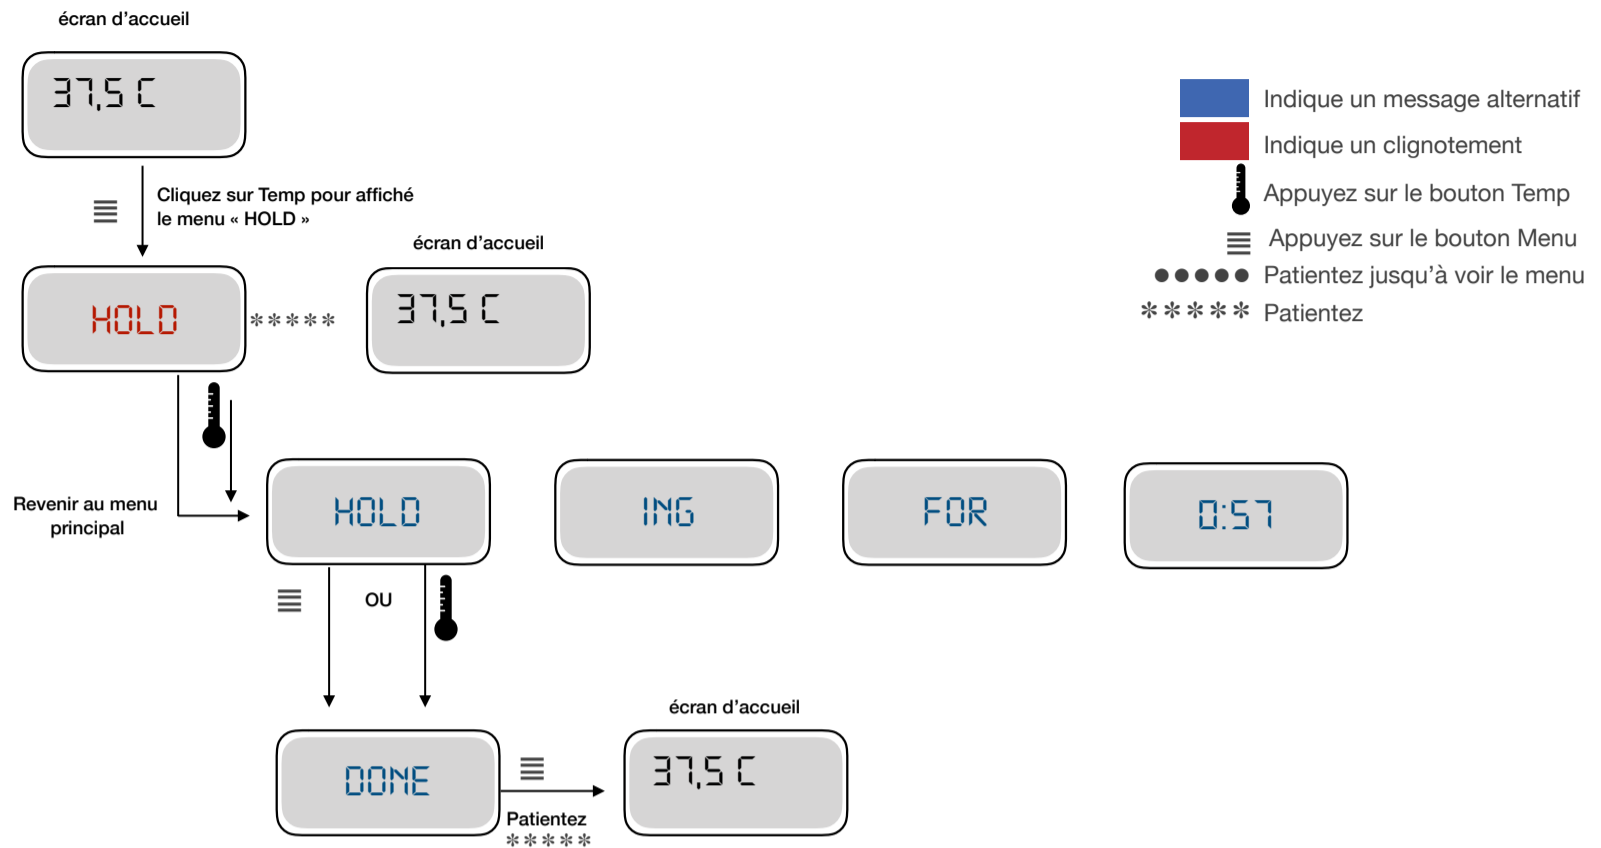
écran d'accueil

37,5 C

Cliquez sur Temp pour affiché le menu « HOLD »

HOLD

✻✻✻✻✻

écran d'accueil

37,5 C

Revenir au menu principal

HOLD

ING

FOR

0:57

OU

DONE

Patientez
✻✻✻✻✻

écran d'accueil

37,5 C

Indique un message alternatif
Indique un clignotement
Appuyez sur le bouton Temp
Appuyez sur le bouton Menu
●●●●● Patientez jusqu'à voir le menu
✻✻✻✻✻ Patientez